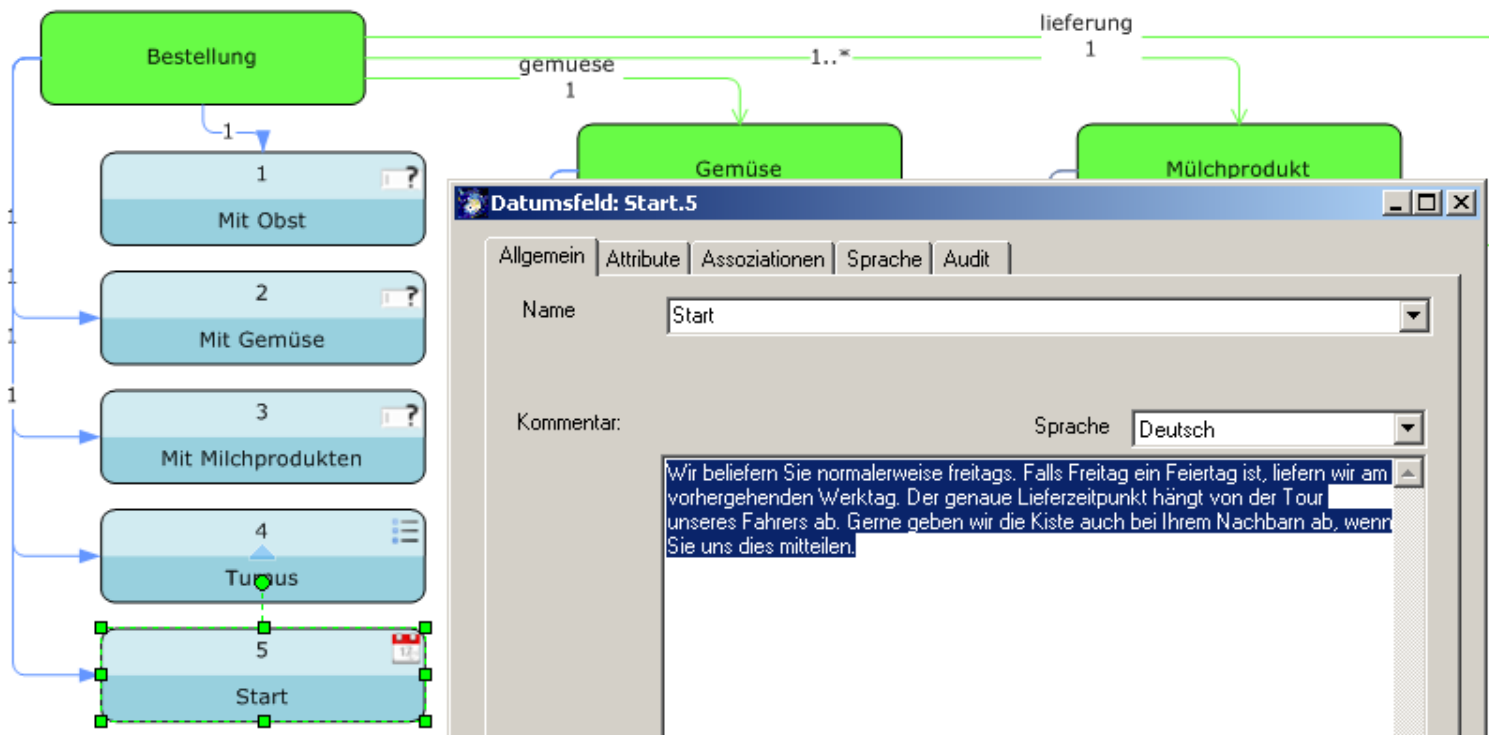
Bestellung

lieferung
1

1..*

gemuese
1

1

Gemüse

Mülchprodukt

1
Mit Obst

1

2
Mit Gemüse

1

1

3
Mit Milchprodukten

4
Turnus

5
Start

Datumsfeld: Start.5

Allgemein | Attribute | Assoziationen | Sprache | Audit

Name
Start

Kommentar:
Sprache
Deutsch

Wir beliefern Sie normalerweise freitags. Falls Freitag ein Feiertag ist, liefern wir am vorhergehenden Werktag. Der genaue Lieferzeitpunkt hängt von der Tour unseres Fahrers ab. Gerne geben wir die Kiste auch bei Ihrem Nachbarn ab, wenn Sie uns dies mitteilen.